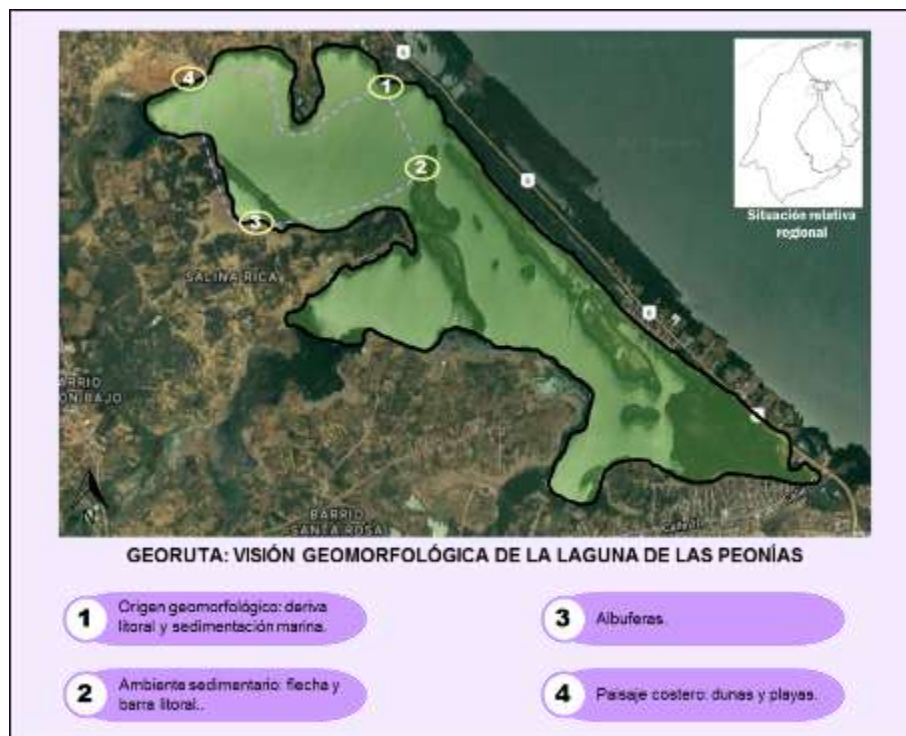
4

1

2

3

6

6

6

Situación relativa regional

SALINA RICA

BARRIO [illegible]ÓN BAJO

BARRIO SANTA ROSA

GEORUTA: VISIÓN GEOMORFOLÓGICA DE LA LAGUNA DE LAS PEONÍAS

1 Origen geomorfológico: deriva litoral y sedimentación marina.

3 Albuferas.

2 Ambiente sedimentario: flecha y barra litoral..

4 Paisaje costero: dunas y playas.